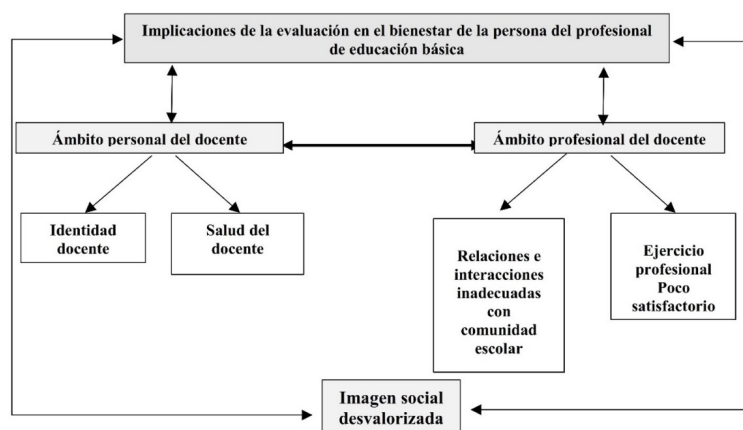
Implicaciones de la evaluación en el bienestar de la persona del profesional de educación básica

Ámbito personal del docente

Ámbito profesional del docente

Identidad docente

Salud del docente

Relaciones e interacciones inadecuadas con comunidad escolar

Ejercicio profesional Poco satisfactorio

Imagen social desvalorizada